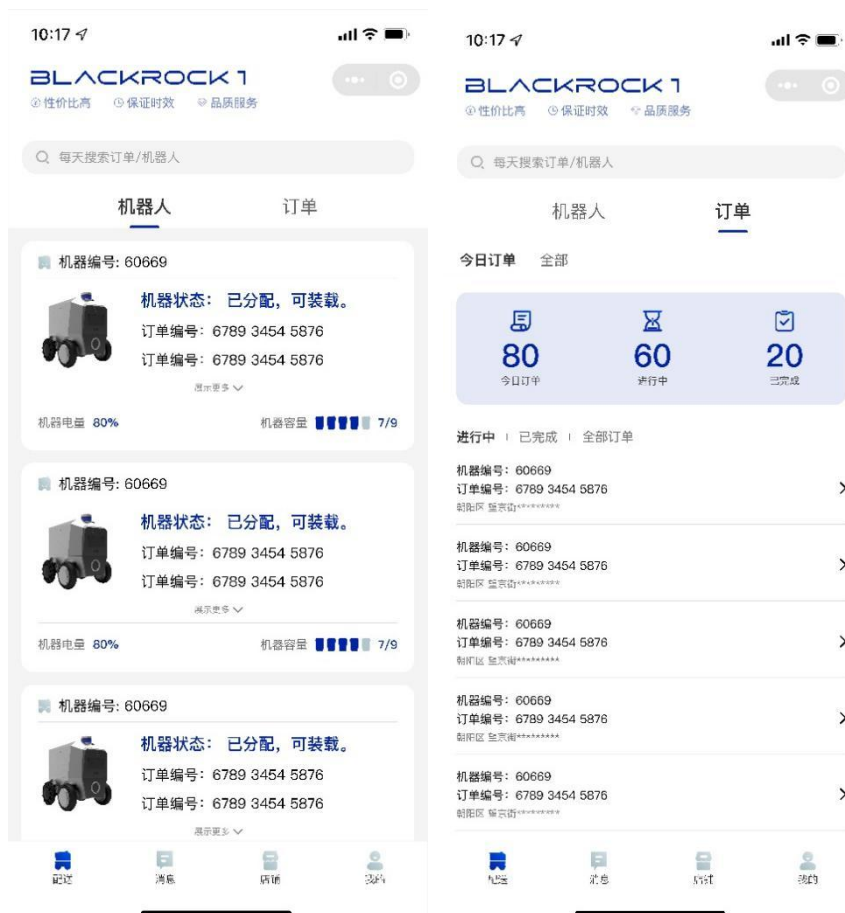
10:17

BLACKROCK 1
性价比高 保证时效 品质服务

每天搜索订单/机器人

机器人 订单

机器编号: 60669
机器状态: 已分配，可装载。
订单编号: 6789 3454 5876
订单编号: 6789 3454 5876
展示更多
机器电量 80% 机器容量 7/9

机器编号: 60669
机器状态: 已分配，可装载。
订单编号: 6789 3454 5876
订单编号: 6789 3454 5876
展示更多
机器电量 80% 机器容量 7/9

机器编号: 60669
机器状态: 已分配，可装载。
订单编号: 6789 3454 5876
订单编号: 6789 3454 5876
展示更多

配送 消息 店铺 我的

10:17

BLACKROCK 1
性价比高 保证时效 品质服务

每天搜索订单/机器人

机器人 订单

今日订单 全部

80
今日订单
60
进行中
20
已完成

进行中 | 已完成 | 全部订单

机器编号: 60669
订单编号: 6789 3454 5876
朝阳区 望京街*********

机器编号: 60669
订单编号: 6789 3454 5876
朝阳区 望京街*********

机器编号: 60669
订单编号: 6789 3454 5876
朝阳区 望京街*********

机器编号: 60669
订单编号: 6789 3454 5876
朝阳区 望京街*********

机器编号: 60669
订单编号: 6789 3454 5876
朝阳区 望京街*********

配送 消息 店铺 我的